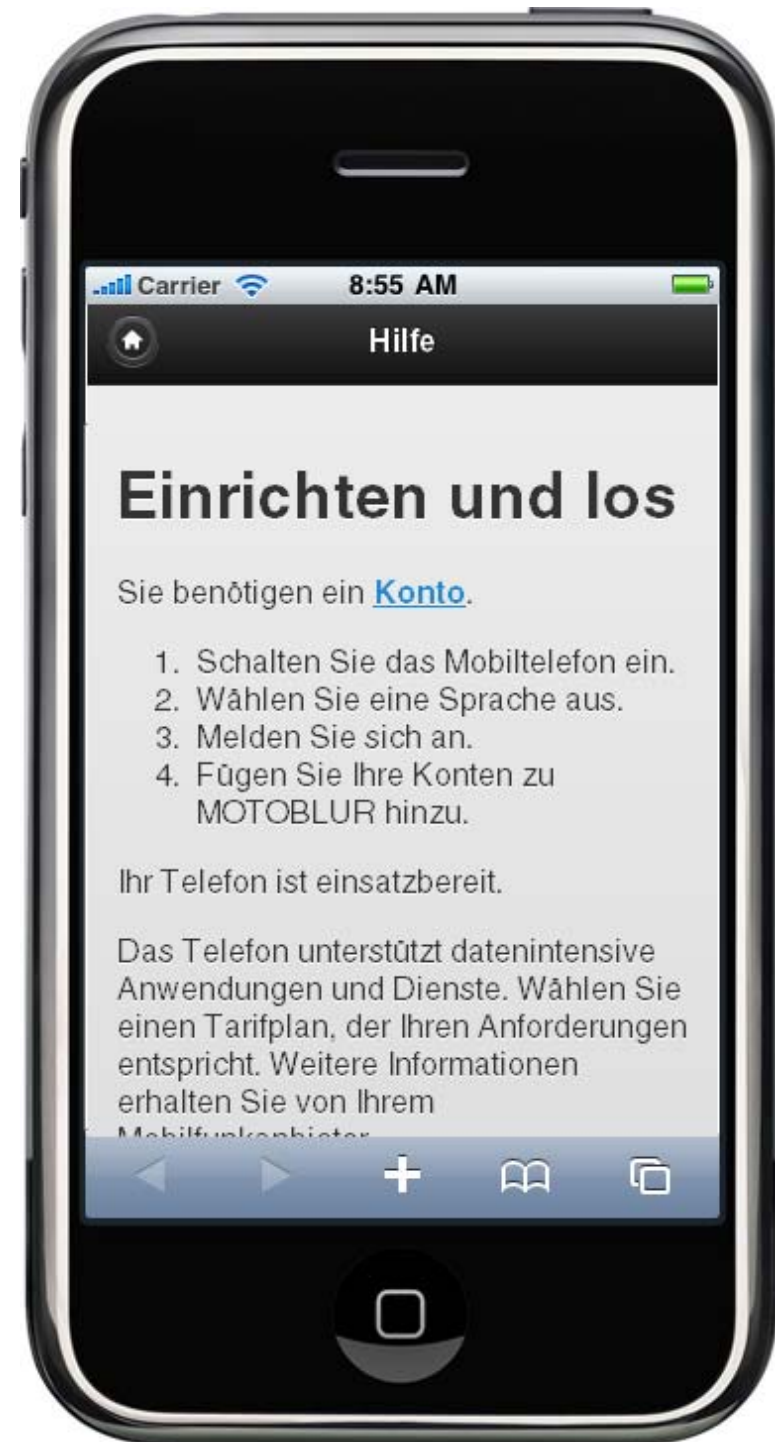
Carrier 8:55 AM

Hilfe

Einrichten und los

Sie benötigen ein Konto.

1. Schalten Sie das Mobiltelefon ein.
2. Wählen Sie eine Sprache aus.
3. Melden Sie sich an.
4. Fügen Sie Ihre Konten zu MOTOBLUR hinzu.

Ihr Telefon ist einsatzbereit.

Das Telefon unterstützt datenintensive Anwendungen und Dienste. Wählen Sie einen Tarifplan, der Ihren Anforderungen entspricht. Weitere Informationen erhalten Sie von Ihrem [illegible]